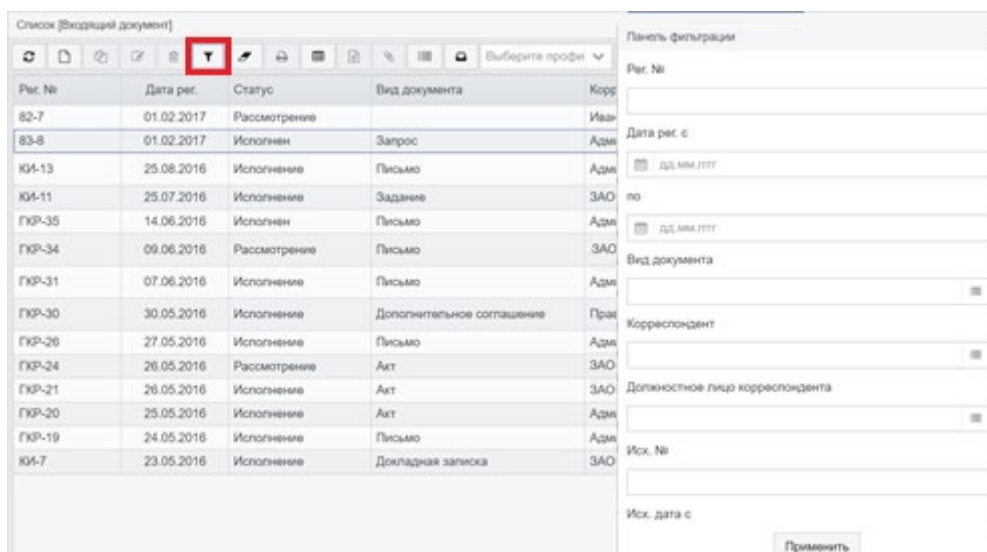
Список [Входящий документ]

Выберите профи

| Рег. № | Дата рег. | Статус | Вид документа | Корр |
|---|---|---|---|---|
| 82-7 | 01.02.2017 | Рассмотрение | | Иван |
| 83-8 | 01.02.2017 | Исполнен | Запрос | Адм |
| КИ-13 | 25.08.2016 | Исполнение | Письмо | Адм |
| КИ-11 | 25.07.2016 | Исполнение | Задание | ЗАО |
| ГКР-35 | 14.06.2016 | Исполнен | Письмо | Адм |
| ГКР-34 | 09.06.2016 | Рассмотрение | Письмо | ЗАО |
| ГКР-31 | 07.06.2016 | Исполнение | Письмо | Адм |
| ГКР-30 | 30.05.2016 | Исполнение | Дополнительное соглашение | Прав |
| ГКР-26 | 27.05.2016 | Исполнение | Письмо | Адм |
| ГКР-24 | 26.05.2016 | Рассмотрение | Акт | ЗАО |
| ГКР-21 | 26.05.2016 | Исполнение | Акт | ЗАО |
| ГКР-20 | 25.05.2016 | Исполнение | Акт | Адм |
| ГКР-19 | 24.05.2016 | Исполнение | Письмо | Адм |
| КИ-7 | 23.05.2016 | Исполнение | Докладная записка | ЗАО |

Панель фильтрации

Рег. №

Дата рег. с

дд.мм.гггг

по

дд.мм.гггг

Вид документа

Корреспондент

Должностное лицо корреспондента

Исх. №

Исх. дата с

Применить